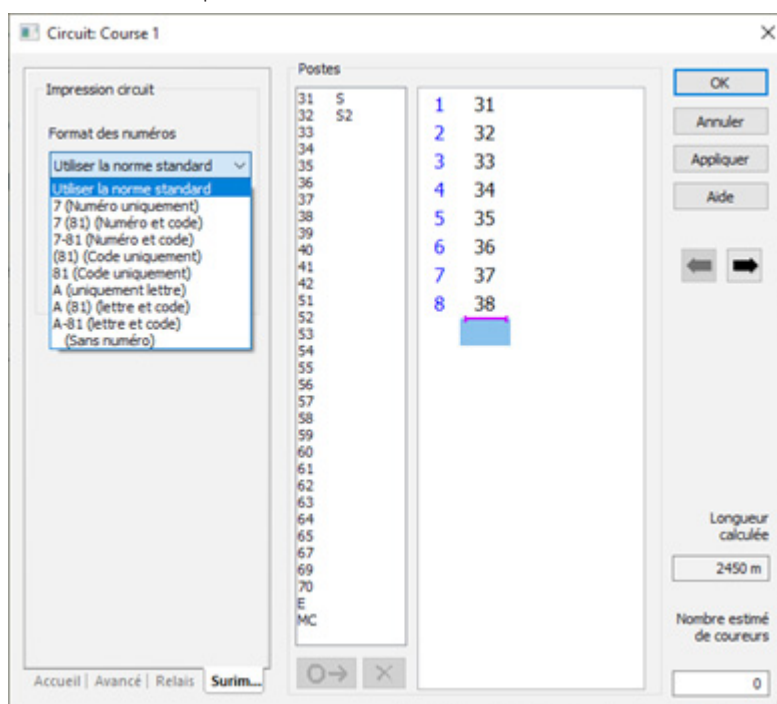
Circuit: Course 1

Impression circuit

Format des numéros

Utiliser la norme standard

Utiliser la norme standard
7 (Numéro uniquement)
7 (81) (Numéro et code)
7-81 (Numéro et code)
(81) (Code uniquement)
81 (Code uniquement)
A (uniquement lettre)
A (81) (lettre et code)
A-81 (lettre et code)
(Sans numéro)

Postes

31 S
32 S2
33
34
35
36
37
38
39
40
41
42
51
52
53
54
55
56
57
58
59
60
61
62
63
64
65
67
69
70
E
MC

| | |
|---|---|
| 1 | 31 |
| 2 | 32 |
| 3 | 33 |
| 4 | 34 |
| 5 | 35 |
| 6 | 36 |
| 7 | 37 |
| 8 | 38 |

OK

Annuler

Appliquer

Aide

Longueur calculée

2450 m

Nombre estimé de coureurs

0

Accueil | Avancé | Relais | Surim...